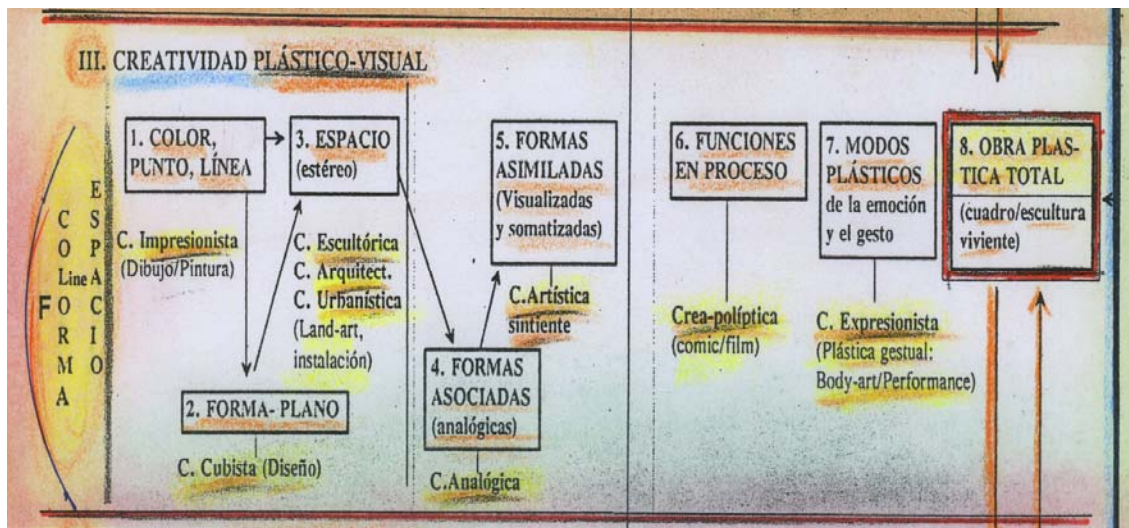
III. CREATIVIDAD PLÁSTICO-VISUAL

F

C O Line F O R M A

E S P A C I O

1. COLOR, PUNTO, LÍNEA

C. Impresionista (Dibujo/Pintura)

3. ESPACIO (estéreo)

C. Escultórica
C. Arquitect.
C. Urbanística
(Land-art, instalación)

2. FORMA- PLANO

C. Cubista (Diseño)

5. FORMAS ASIMILADAS (Visualizadas y somatizadas)

C.Artística sintiente

4. FORMAS ASOCIADAS (analógicas)

C.Analógica

6. FUNCIONES EN PROCESO

Crea-políptica (comic/film)

7. MODOS PLÁSTICOS de la emoción y el gesto

C. Expresionista (Plástica gestual: Body-art/Performance)

8. OBRA PLASTICA TOTAL

(cuadro/escultura viviente)